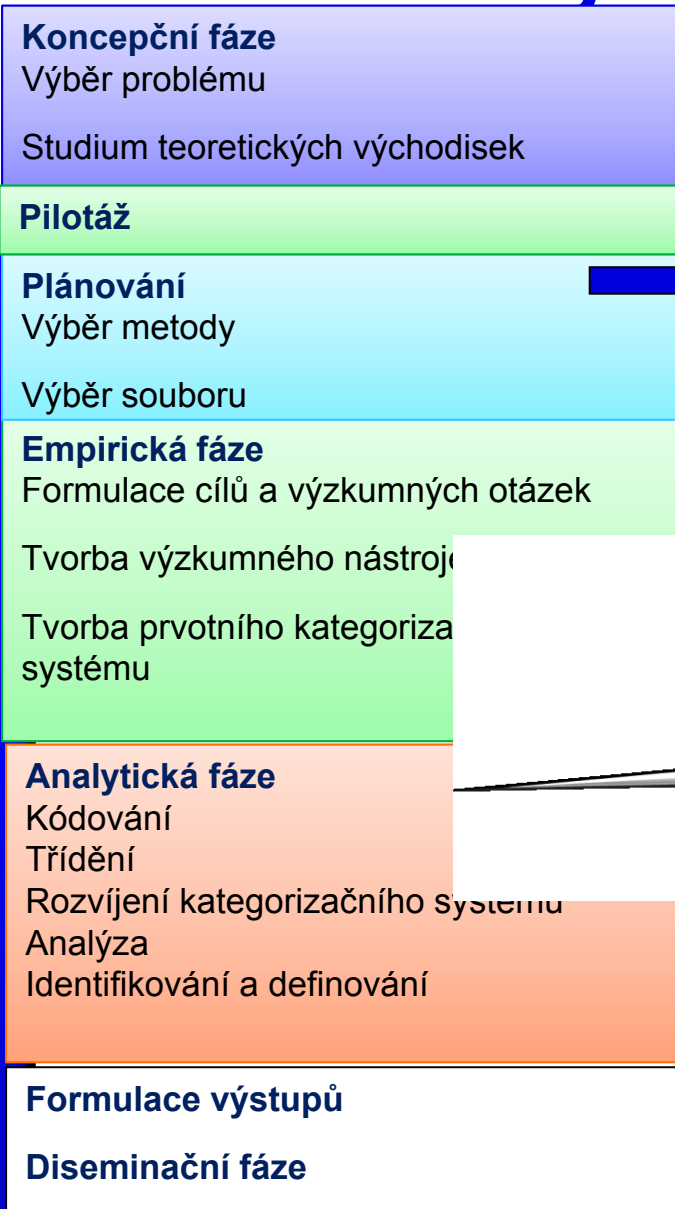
Koncepční fáze
Výběr problému

Studium teoretických východisek

Pilotáž

Plánování
Výběr metody

Výběr souboru

Empirická fáze
Formulace cílů a výzkumných otázek

Tvorba výzkumného nástroj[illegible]

Tvorba prvotního kategoriza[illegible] systému

Analytická fáze
Kódování
Třídění
Rozvíjení kategorizačního systému
Analýza
Identifikování a definování

Formulace výstupů

Diseminační fáze